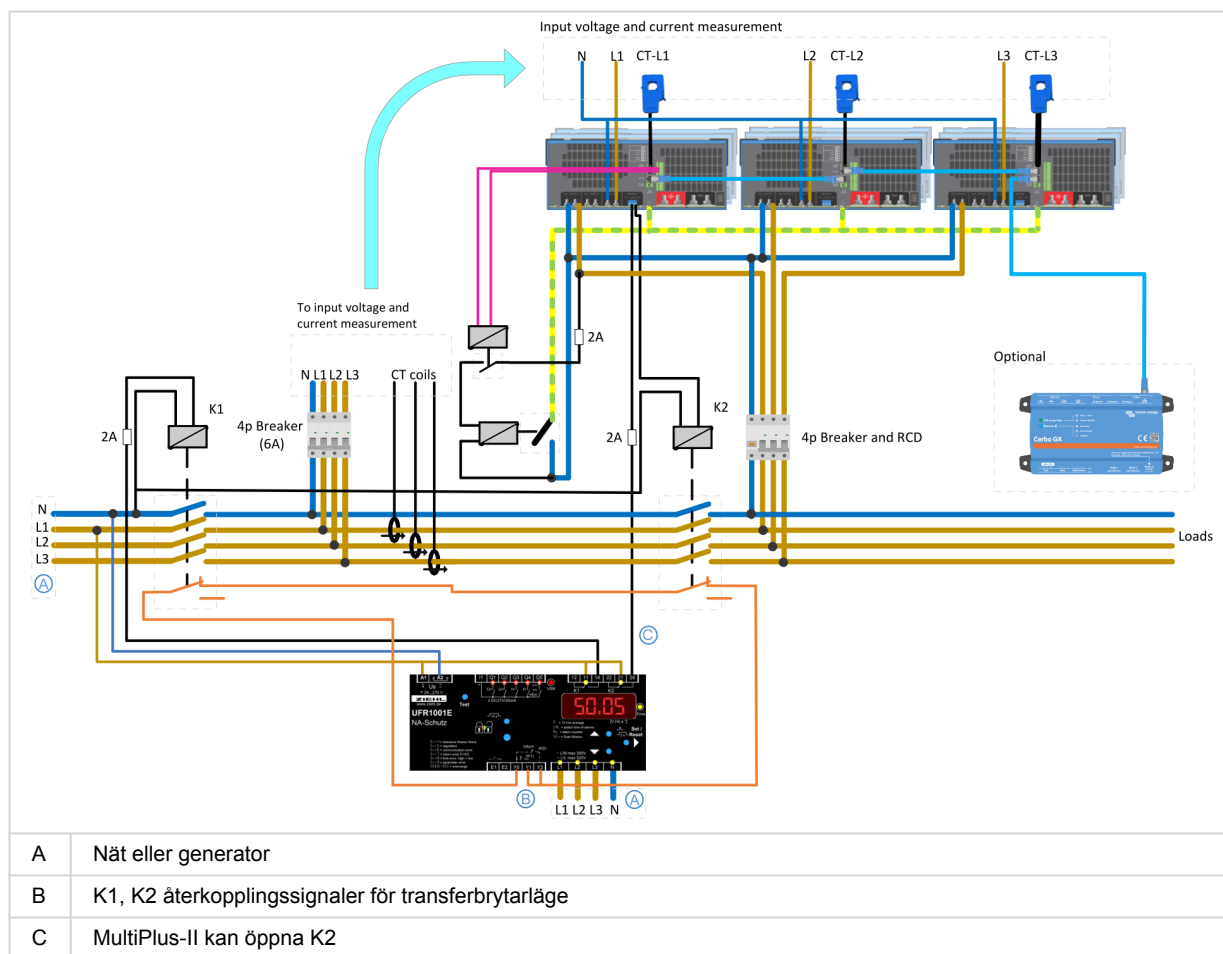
Input voltage and current measurement

N L1 CT-L1 L2 CT-L2 L3 CT-L3

To input voltage and current measurement

N L1 L2 L3

CT coils

4p Breaker (6A)

2A

K1

2A

2A

K2

4p Breaker and RCD

Optional

Cerbo GX

N
L1
L2
L3

Ⓐ

Loads

Ⓒ

A1 A2

UFR1001E
NA-Schutz

Test

50.05

Set / Reset

K1 K2

Ⓑ

L1 L2 L3 N Ⓐ

| | |
|---|---|
| A | Nät eller generator |
| B | K1, K2 återkopplingssignaler för transferbrytarläge |
| C | MultiPlus-II kan öppna K2 |